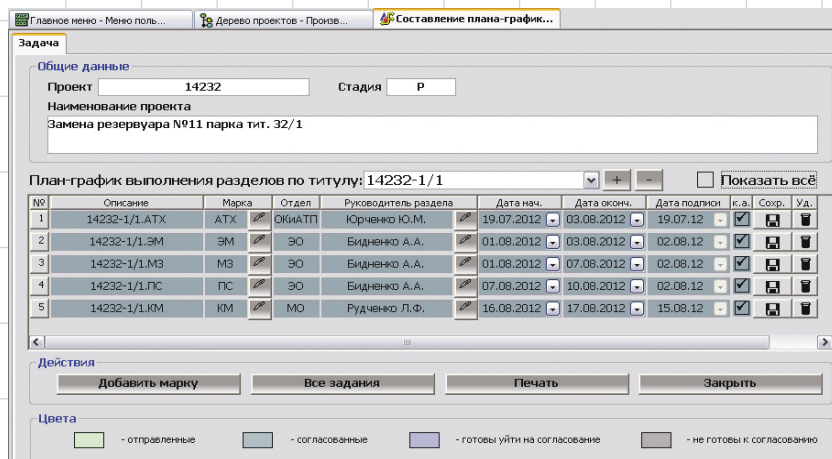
Главное меню - Меню польз... | Дерево проектов - Произв... | Составление плана-график...

Задача

Общие данные

Проект 14232 Стадия Р

Наименование проекта

Замена резервуара №11 парка тит. 32/1

План-график выполнения разделов по титулу: 14232-1/1 + -

Показать всё

| № | Описание | Марка | | Отдел | Руководитель раздела | | Дата нач. | Дата оконч. | Дата подписи | к.а. | Сохр. | Уд. |
|---|---|---|---|---|---|---|---|---|---|---|---|---|
| 1 | 14232-1/1.АТХ | АТХ | | ОКиАТП | Юрченко Ю.М. | | 19.07.2012 | 03.08.2012 | 19.07.12 | | | |
| 2 | 14232-1/1.ЭМ | ЭМ | | ЭО | Бидненко А.А. | | 01.08.2012 | 03.08.2012 | 02.08.12 | | | |
| 3 | 14232-1/1.МЗ | МЗ | | ЭО | Бидненко А.А. | | 01.08.2012 | 07.08.2012 | 02.08.12 | | | |
| 4 | 14232-1/1.ПС | ПС | | ЭО | Бидненко А.А. | | 07.08.2012 | 10.08.2012 | 02.08.12 | | | |
| 5 | 14232-1/1.КМ | КМ | | МО | Рудченко Л.Ф. | | 16.08.2012 | 17.08.2012 | 15.08.12 | | | |

Действия

Добавить марку | Все задания | Печать | Закрыть

Цвета

- отправленные - согласованные - готовы уйти на согласование - не готовы к согласованию